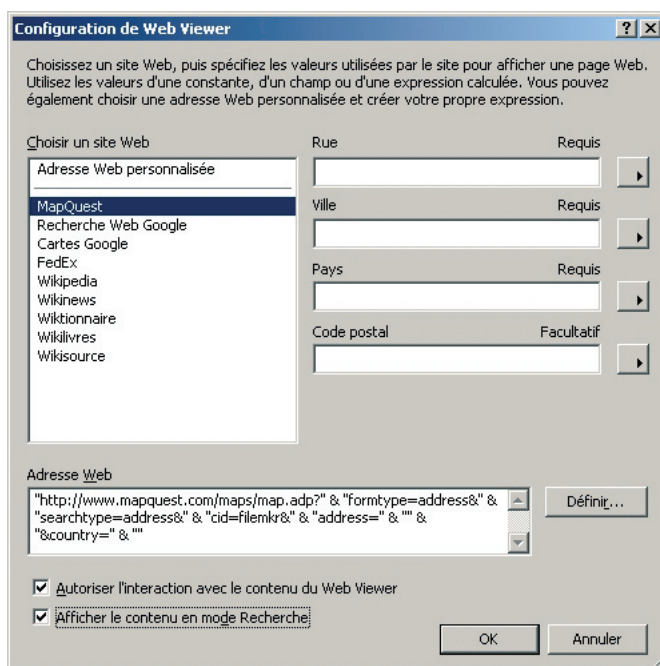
Configuration de Web Viewer

?
X

Choisissez un site Web, puis spécifiez les valeurs utilisées par le site pour afficher une page Web. Utilisez les valeurs d'une constante, d'un champ ou d'une expression calculée. Vous pouvez également choisir une adresse Web personnalisée et créer votre propre expression.

Choisir un site Web

Adresse Web personnalisée
MapQuest
Recherche Web Google
Cartes Google
FedEx
Wikipedia
Wikinews
Wiktionnaire
Wikilivres
Wikisource

Rue
Requis

Ville
Requis

Pays
Requis

Code postal
Facultatif

Adresse Web

"http://www.mapquest.com/maps/map.adp?" & "formtype=address&" & "searchtype=address&" & "cid=filemkr&" & "address=" & "" & "&country=" & ""

Définir...

Autoriser l'interaction avec le contenu du Web Viewer

Afficher le contenu en mode Recherche

OK

Annuler